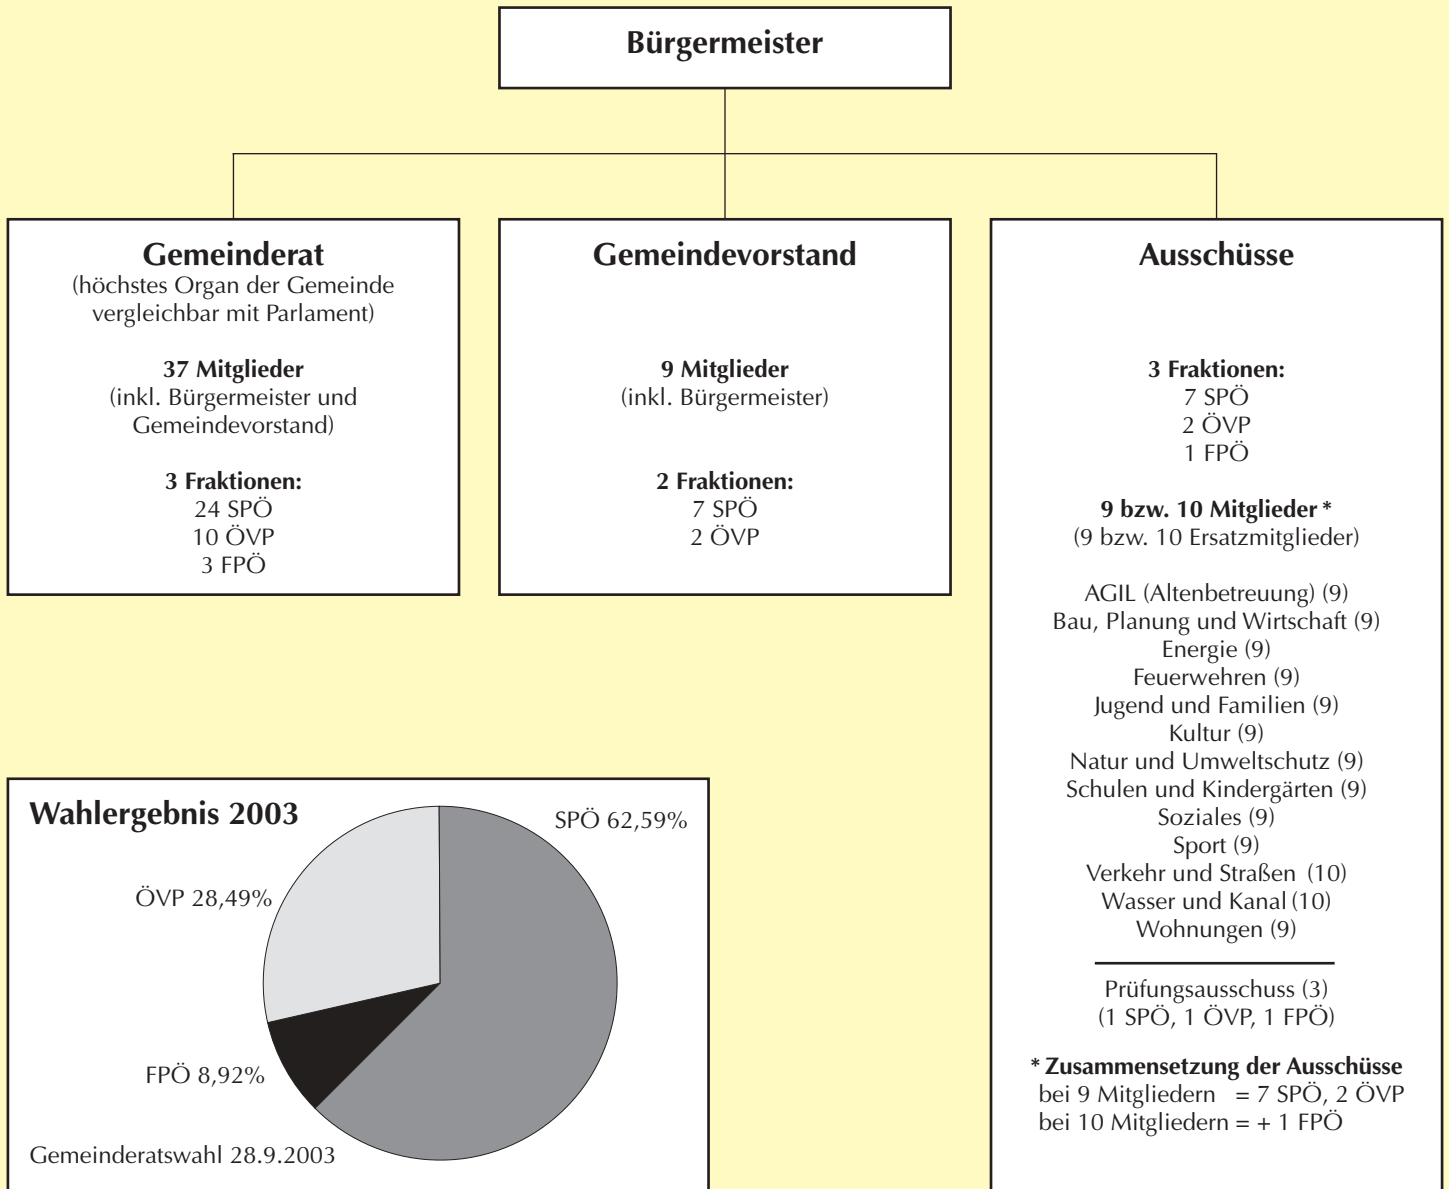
Bürgermeister

Gemeinderat
(höchstes Organ der Gemeinde vergleichbar mit Parlament)

37 Mitglieder
(inkl. Bürgermeister und Gemeindevorstand)

3 Fraktionen:
24 SPÖ
10 ÖVP
3 FPÖ

Gemeindevorstand

9 Mitglieder
(inkl. Bürgermeister)

2 Fraktionen:
7 SPÖ
2 ÖVP

Ausschüsse

3 Fraktionen:
7 SPÖ
2 ÖVP
1 FPÖ

9 bzw. 10 Mitglieder *
(9 bzw. 10 Ersatzmitglieder)

AGIL (Altenbetreuung) (9)
Bau, Planung und Wirtschaft (9)
Energie (9)
Feuerwehren (9)
Jugend und Familien (9)
Kultur (9)
Natur und Umweltschutz (9)
Schulen und Kindergärten (9)
Soziales (9)
Sport (9)
Verkehr und Straßen (10)
Wasser und Kanal (10)
Wohnungen (9)

Prüfungsausschuss (3)
(1 SPÖ, 1 ÖVP, 1 FPÖ)

* Zusammensetzung der Ausschüsse
bei 9 Mitgliedern = 7 SPÖ, 2 ÖVP
bei 10 Mitgliedern = + 1 FPÖ

Wahlergebnis 2003

SPÖ 62,59%
ÖVP 28,49%
FPÖ 8,92%

Gemeinderatswahl 28.9.2003